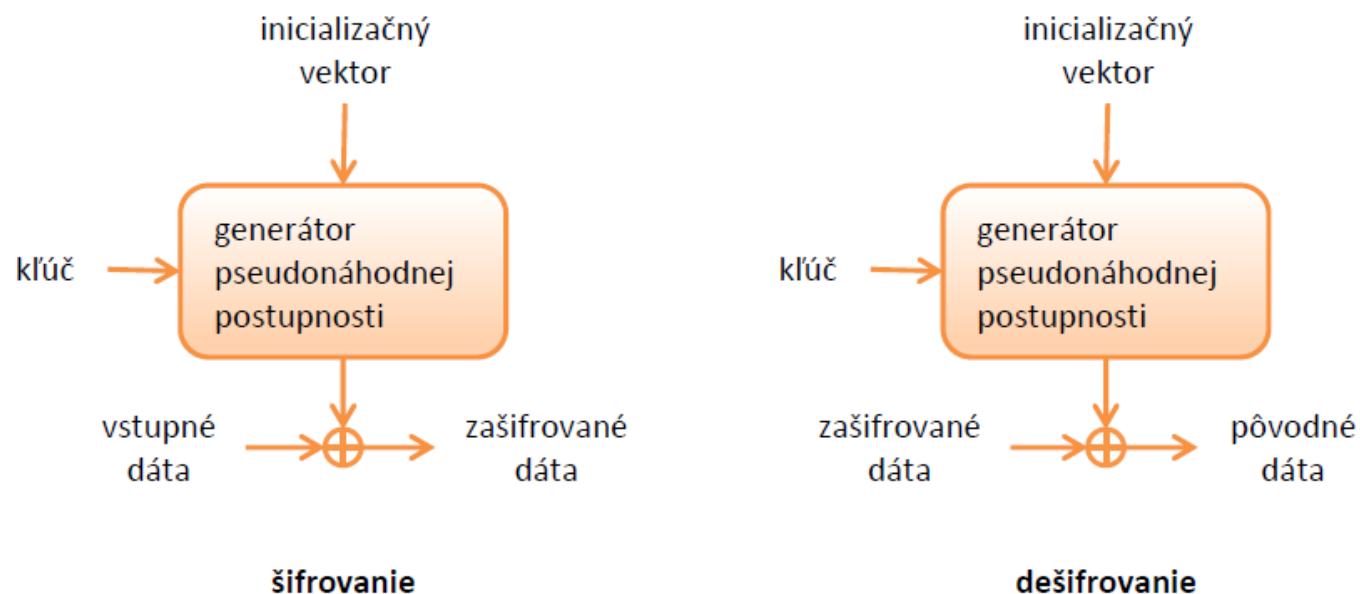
inicializačný vektor

kľúč

generátor pseudonáhodnej postupnosti

vstupné dáta

zašifrované dáta

šifrovanie

inicializačný vektor

kľúč

generátor pseudonáhodnej postupnosti

zašifrované dáta

pôvodné dáta

dešifrovanie